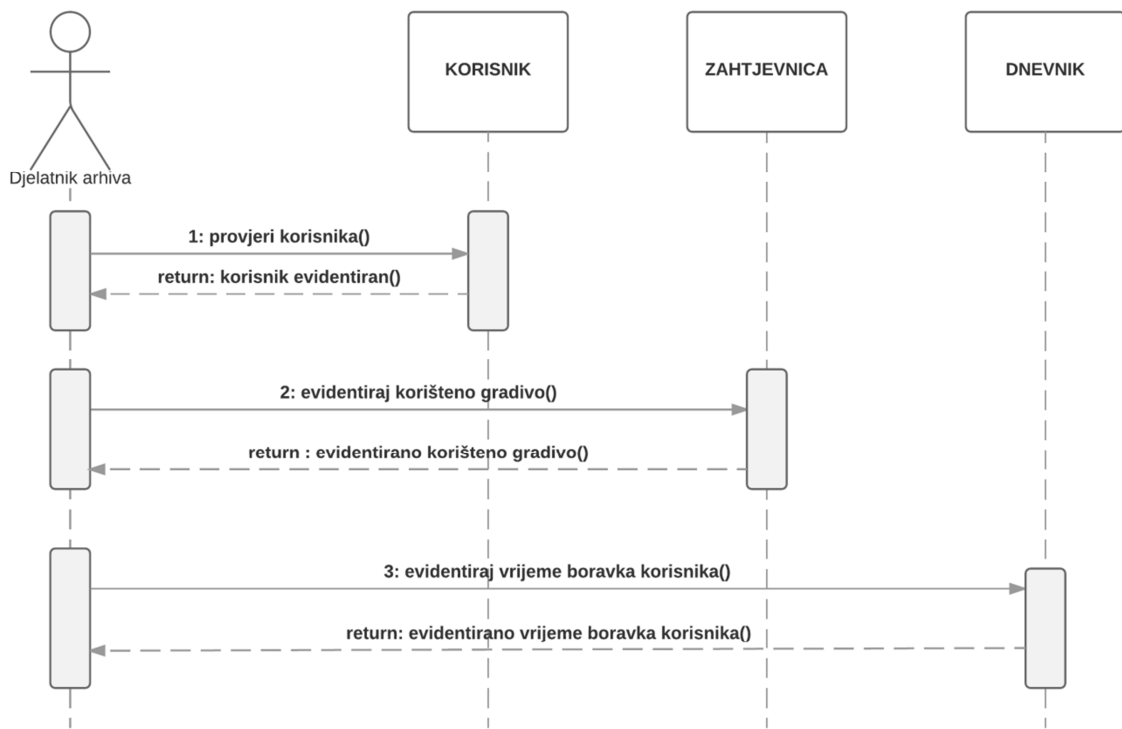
KORISNIK

ZAHTJEVNICA

DNEVNIK

Djelatnik arhiva

1: provjeri korisnika()

return: korisnik evidentiran()

2: evidentiraj korišteno gradivo()

return : evidentirano korišteno gradivo()

3: evidentiraj vrijeme boravka korisnika()

return: evidentirano vrijeme boravka korisnika()